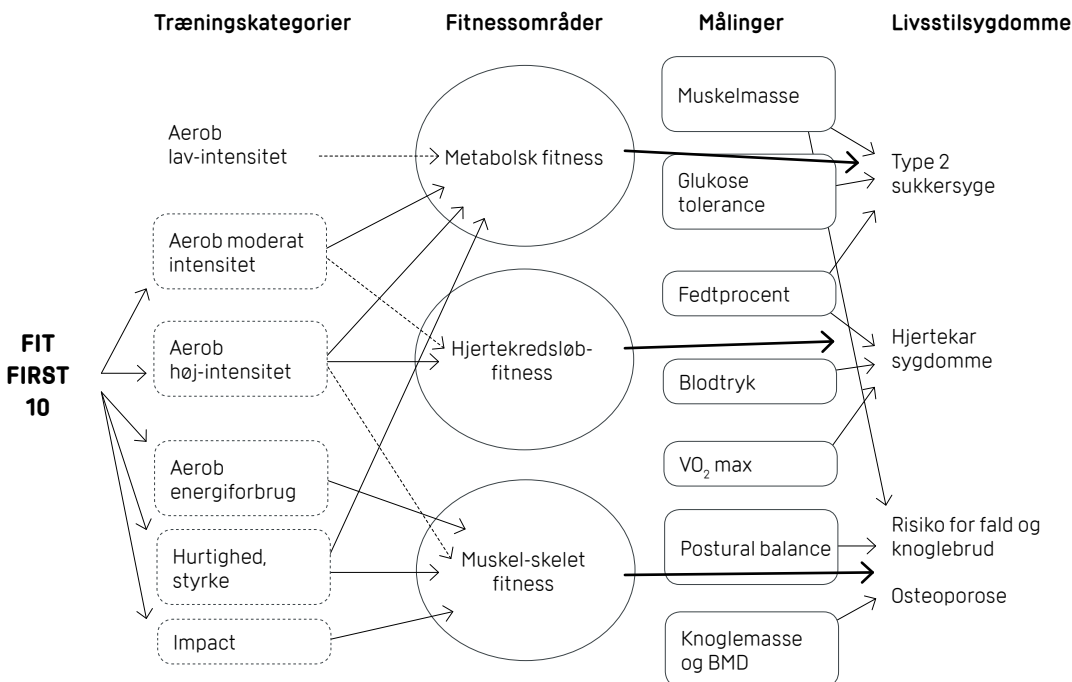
Træningskategorier

Fitnessområder

Målinger

Livsstilsygdomme

Aerob lav-intensitet

Aerob moderat intensitet

Aerob høj-intensitet

Aerob energiforbrug

Hurtighed, styrke

Impact

FIT FIRST 10

Metabolsk fitness

Hjertekredsløb-fitness

Muskel-skelet fitness

Muskelmasse

Glukose tolerance

Fedtprocent

Blodtryk

$VO_2$ max

Postural balance

Knoglemasse og BMD

Type 2 sukkersyge

Hjertekar sygdomme

Risiko for fald og knoglebrud

Osteoporose